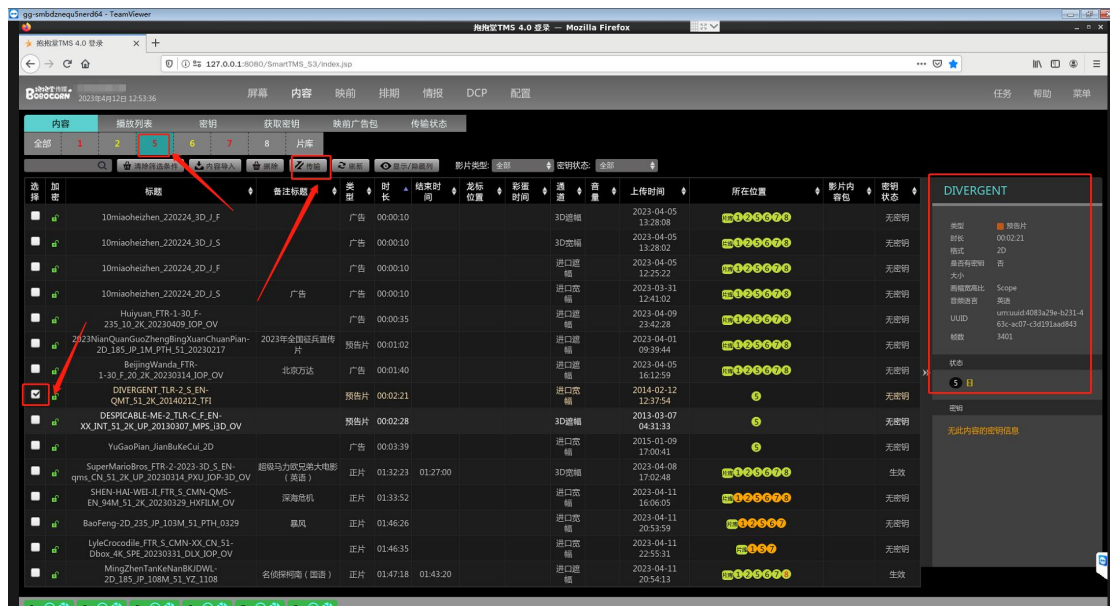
gg-smbdznequ5nerd64 - TeamViewer

拖拖堂TMS 4.0 登录 — Mozilla Firefox

拖拖堂TMS 4.0 登录

127.0.0.1:8080/SmartTMS_S3/index.jsp

2023年4月12日 12:53:36

屏幕 内容 映前 排期 情报 DCP 配置

任务 帮助 菜单

内容 播放列表 密钥 获取密钥 映前广告包 传输状态

全部 1 2 3 5 6 7 8 片库

清除筛选条件 内容导入 删除 传输 刷新 显示/隐藏列 影片类型: 全部 密钥状态: 全部

| 选择 | 加密 | 标题 | 备注标题 | 类型 | 时长 | 结束时间 | 龙标位置 | 彩蛋时间 | 通道 | 音量 | 上传时间 | 所在位置 | 影片内容包 | 密钥状态 |
|---|---|---|---|---|---|---|---|---|---|---|---|---|---|---|
| | | 10miaoheizhen_220224_3D_J_F | | 广告 | 00:00:10 | | | | 3D遮幅 | | 2023-04-05 13:28:08 | 片库 1 2 3 5 6 7 8 | | 无密钥 |
| | | 10miaoheizhen_220224_3D_J_S | | 广告 | 00:00:10 | | | | 3D宽幅 | | 2023-04-05 13:28:02 | 片库 1 2 3 5 6 7 8 | | 无密钥 |
| | | 10miaoheizhen_220224_2D_J_F | | 广告 | 00:00:10 | | | | 进口遮幅 | | 2023-04-05 12:25:22 | 片库 1 2 3 5 6 7 8 | | 无密钥 |
| | | 10miaoheizhen_220224_2D_J_S | 广告 | 广告 | 00:00:10 | | | | 进口宽幅 | | 2023-03-31 12:41:02 | 片库 1 2 3 5 6 7 8 | | 无密钥 |
| | | Huiyuan_FTR-1-30_F-235_10_2K_20230409_IOP_OV | | 广告 | 00:00:35 | | | | 进口遮幅 | | 2023-04-09 23:42:28 | 片库 1 2 3 5 6 7 8 | | 无密钥 |
| | | 2023NianQuanGuoZhengBingXuanChuanPian-2D_185_JP_1M_PTH_51_20230217 | 2023年全国征兵宣传片 | 预告片 | 00:01:02 | | | | 进口遮幅 | | 2023-04-01 09:39:44 | 片库 1 2 3 5 6 7 8 | | 无密钥 |
| | | BeijingWanda_FTR-1-30_F_2K_20230314_IOP_OV | 北京万达 | 广告 | 00:01:40 | | | | 进口遮幅 | | 2023-04-05 16:12:59 | 片库 1 2 3 5 6 7 8 | | 无密钥 |
| ☑ | | DIVERGENT_TLR-2_S_EN-QMT_51_2K_20140212_TFI | | 预告片 | 00:02:21 | | | | 进口宽幅 | | 2014-02-12 12:37:54 | 5 | | 无密钥 |
| | | DESPICABLE-ME-2_TLR-C_F_EN-XX_INT_51_2K_UP_20130307_MPS_i3D_OV | | 预告片 | 00:02:28 | | | | 3D遮幅 | | 2013-03-07 04:31:33 | 5 | | 无密钥 |
| | | YuGaoPian_JianBuKeCui_2D | | 广告 | 00:03:39 | | | | | | 2015-01-09 17:00:41 | 5 | | 无密钥 |
| | | SuperMarioBros_FTR-2-2023-3D_S_EN-qms_CN_51_2K_UP_20230314_PXU_IOP-3D_OV | 超级马力欧兄弟大电影（英语） | 正片 | 01:32:23 | 01:27:00 | | | 3D宽幅 | | 2023-04-08 17:02:48 | 片库 1 2 3 5 6 7 8 | | 生效 |
| | | SHEN-HAI-WEI-JI_FTR_S_CMN-QMS-EN_94M_51_2K_20230329_HXFILM_OV | 深海危机 | 正片 | 01:33:52 | | | | 进口宽幅 | | 2023-04-11 16:06:05 | 片库 1 2 3 5 6 7 8 | | 无密钥 |
| | | BaoFeng-2D_235_JP_103M_51_PTH_0329 | 暴风 | 正片 | 01:46:26 | | | | 进口宽幅 | | 2023-04-11 20:53:59 | 片库 1 2 3 5 6 7 | | 无密钥 |
| | | LyleCrocodile_FTR_S_CMN-XX_CN_51-Dbox_4K_SPE_20230331_DLX_IOP_OV | | 正片 | 01:46:35 | | | | 进口宽幅 | | 2023-04-11 22:55:31 | 片库 1 5 7 | | 无密钥 |
| | | MingZhenTanKeNanBKJDWL-2D_185_JP_108M_51_YZ_1108 | 名侦探柯南（国语） | 正片 | 01:47:18 | 01:43:20 | | | 进口遮幅 | | 2023-04-11 20:54:13 | 片库 1 2 3 5 6 7 8 | | 生效 |

DIVERGENT

类型 预告片
时长 00:02:21
格式 2D
是否有密钥 否
大小
画幅宽高比 Scope
音频语言 英语
UUID urn:uuid:4083a29e-b231-463c-ac07-c3d191aad843
帧数 3401

状态
5 日

密钥
无此内容的密钥信息